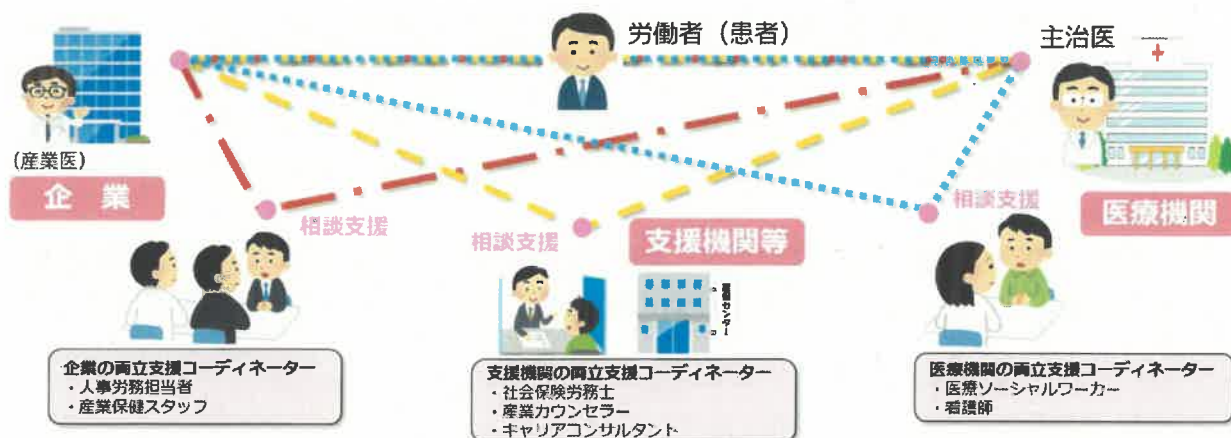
労働者（患者）

主治医

（産業医）

企業

医療機関

相談支援

相談支援

支援機関等

相談支援

企業の両立支援コーディネーター
・人事労務担当者
・産業保健スタッフ

支援機関の両立支援コーディネーター
・社会保険労務士
・産業カウンセラー
・キャリアコンサルタント

医療機関の両立支援コーディネーター
・医療ソーシャルワーカー
・看護師